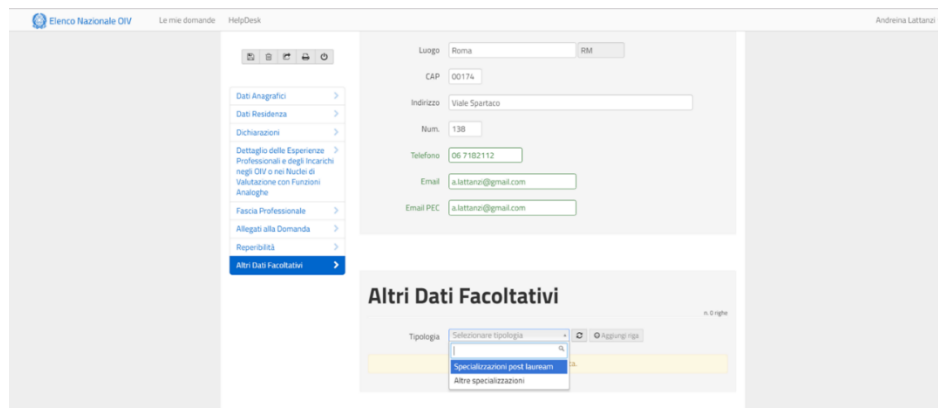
Elenco Nazionale OIV   Le mie domande   HelpDesk   Andreina Lattanzi

Dati Anagrafici
Dati Residenza
Dichiarazioni
Dettaglio delle Esperienze Professionali e degli Incarichi negli OIV o nei Nuclei di Valutazione con Funzioni Analoghe
Fascia Professionale
Allegati alla Domanda
Reperibilità
Altri Dati Facoltativi

Luogo Roma RM
CAP 00174
Indirizzo Viale Spartaco
Num. 138
Telefono 06 7182112
Email a.lattanzi@gmail.com
Email PEC a.lattanzi@gmail.com

Altri Dati Facoltativi
n. 0 righe

Tipologia Selezionare tipologia
Aggiungi riga
Specializzazioni post lauream
Altre specializzazioni